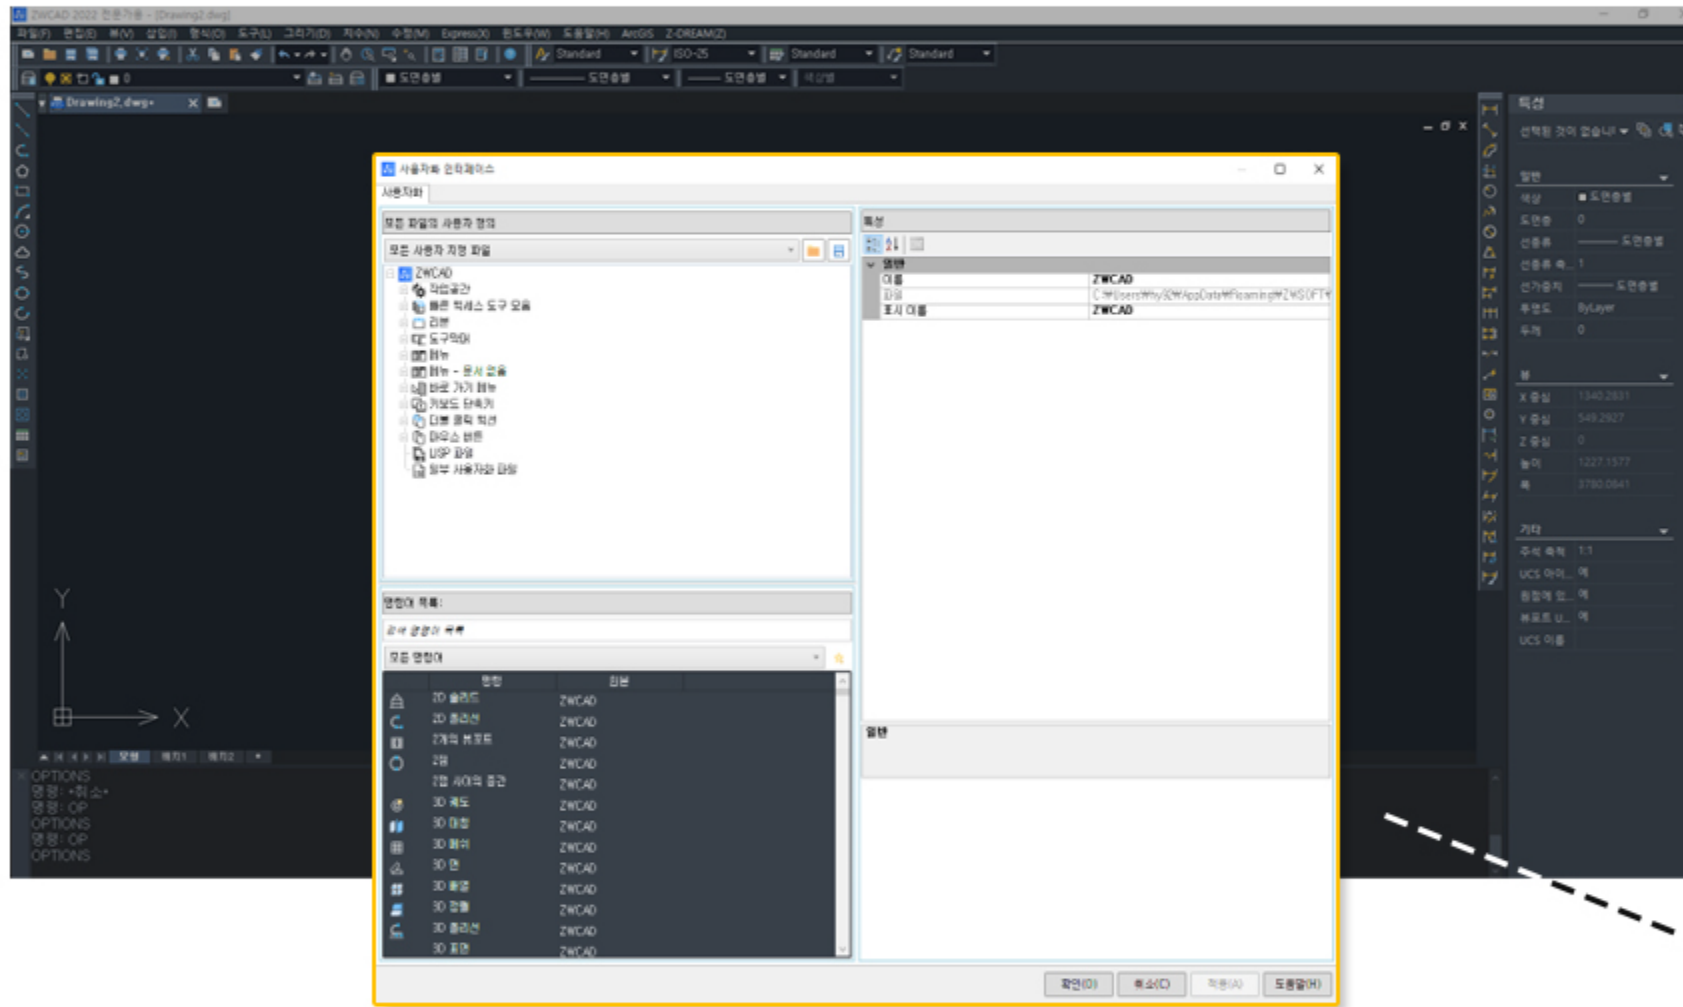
ZWCAD 2022 전문가용 - [Drawing2.dwg]

파일(F) 편집(E) 뷰(V) 삽입(I) 형식(O) 도구(T) 그리기(D) 치수(N) 수정(M) Express(X) 윈도우(W) 도움말(H) ArcGIS Z-DREAM(Z)

Standard ISO-25 Standard Standard

도면층 도면층 도면층 색상별

Drawing2.dwg*

사용자화 인터페이스

사용자화

모든 파일의 사용자 정의

모든 사용자 지정 파일

ZWCAD
작업공간
빠른 액세스 도구 모음
리본
도구막대
메뉴
메뉴 - 문서 모음
바로 가기 메뉴
키보드 단축키
더블 클릭 작업
마우스 버튼
LISP 파일
외부 사용자화 파일

명령어 목록:

검색 명령어 목록

모든 명령어

| 명령 | 원본 |
|---|---|
| 2D 솔리드 | ZWCAD |
| 2D 폴리선 | ZWCAD |
| 2개의 뷰포트 | ZWCAD |
| 2점 | ZWCAD |
| 2점 사이의 중간 | ZWCAD |
| 3D 궤도 | ZWCAD |
| 3D 대칭 | ZWCAD |
| 3D 배열 | ZWCAD |
| 3D 면 | ZWCAD |
| 3D 회전 | ZWCAD |
| 3D 정렬 | ZWCAD |
| 3D 폴리선 | ZWCAD |
| 3D 표면 | ZWCAD |

특성

일반

| 이름 | ZWCAD |
|---|---|
| 파일 | C:\Users\thy3D\AppData\Roaming\ZWSOFT\ |
| 표시 이름 | ZWCAD |

일반

확인(O) 취소(C) 적용(A) 도움말(H)

특성

선택된 것이 없습니다

일반
색상 도면층
도면층 0
선종류 도면층
선종류 축... 1
선가중치 도면층
투명도 ByLayer
두께 0

뷰
X 중심 1340.2831
Y 중심 549.2927
Z 중심 0
높이 1227.1577
폭 3780.0841

기타
주석 축척 1:1
UCS 아이... 예
원점에 있... 예
뷰포트 U... 예
UCS 이름

Y
X

모형 배치1 배치2

OPTIONS
명령: *취소*
명령: OP
OPTIONS
명령: OP
OPTIONS